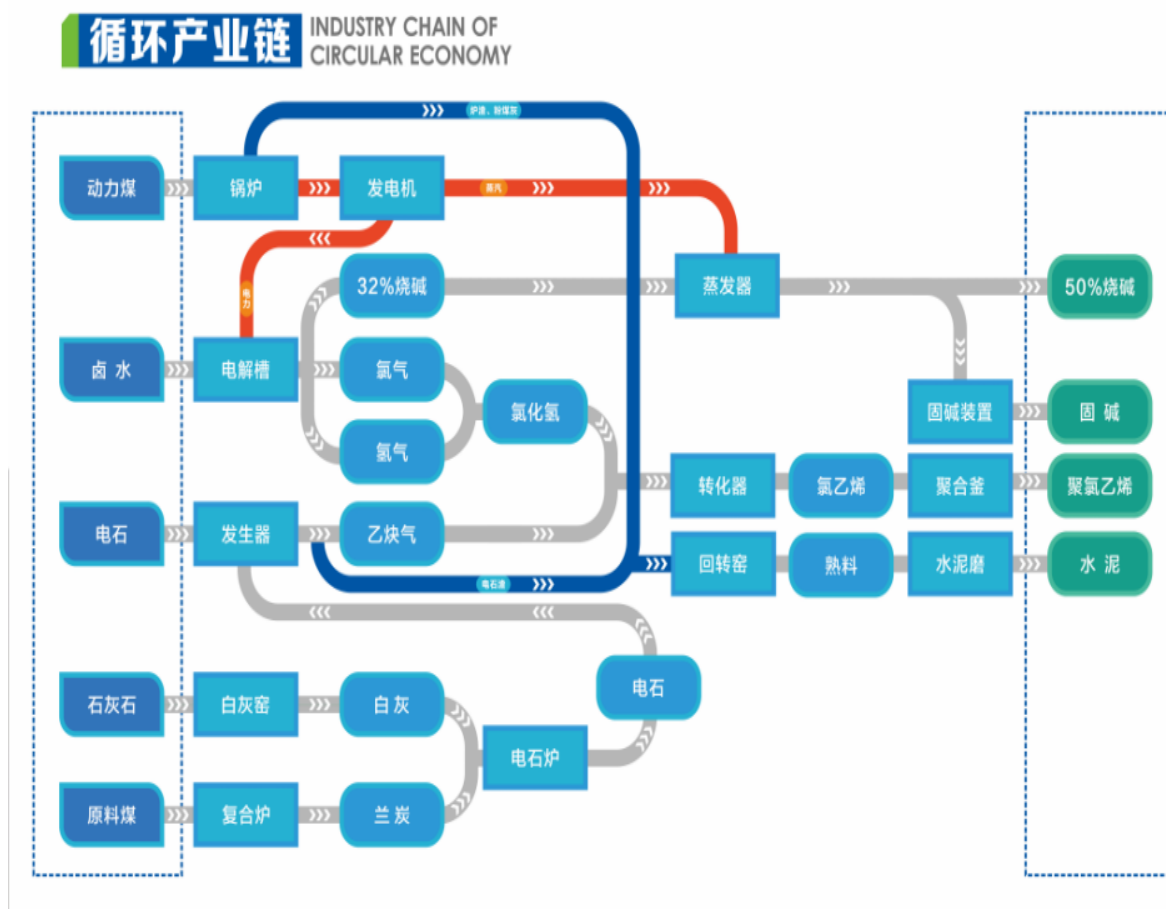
循环产业链 INDUSTRY CHAIN OF CIRCULAR ECONOMY

动力煤
锅炉
发电机
炉渣、粉煤灰
蒸汽
电力
32%烧碱
蒸发器
50%烧碱
卤 水
电解槽
氯气
氢气
氯化氢
固碱装置
固 碱
转化器
氯乙烯
聚合釜
聚氯乙烯
电石
发生器
乙炔气
电石渣
回转窑
熟料
水泥磨
水 泥
电石
石灰石
白灰窑
白 灰
电石炉
原料煤
复合炉
兰 炭